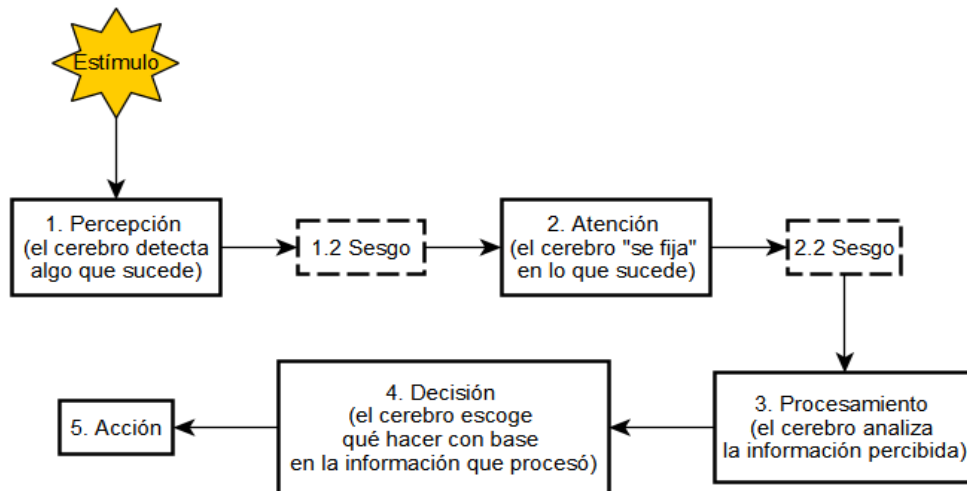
Estímulo

1. Percepción (el cerebro detecta algo que sucede)

1.2 Sesgo

2. Atención (el cerebro "se fija" en lo que sucede)

2.2 Sesgo

3. Procesamiento (el cerebro analiza la información percibida)

4. Decisión (el cerebro escoge qué hacer con base en la información que procesó)

5. Acción